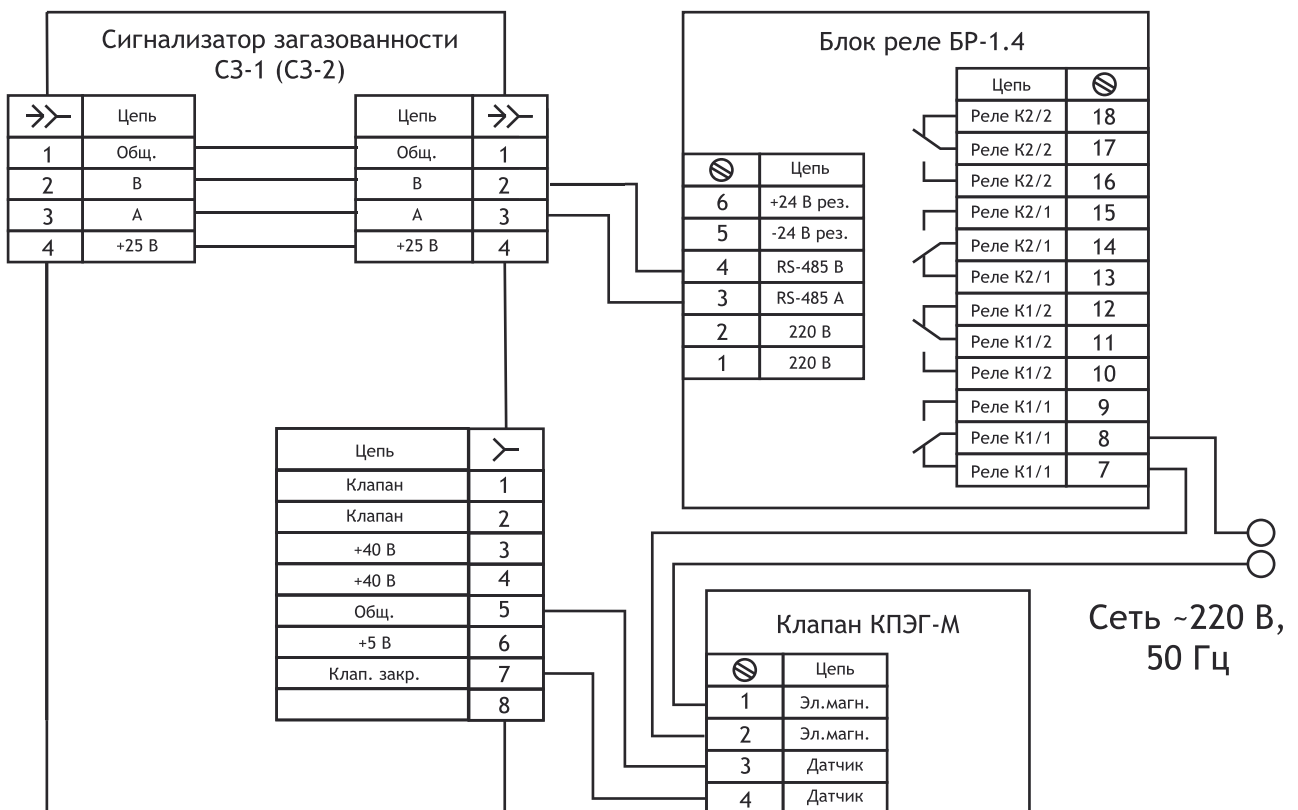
Сигнализатор загазованности
СЗ-1 (СЗ-2)

| $\rightarrow\!\succ$ | Цепь |
|---|---|
| 1 | Общ. |
| 2 | В |
| 3 | А |
| 4 | +25 В |

| Цепь | $\rightarrow\!\succ$ |
|---|---|
| Общ. | 1 |
| В | 2 |
| А | 3 |
| +25 В | 4 |

Блок реле БР-1.4

| ⊘ | Цепь |
|---|---|
| 6 | +24 В рез. |
| 5 | -24 В рез. |
| 4 | RS-485 B |
| 3 | RS-485 A |
| 2 | 220 В |
| 1 | 220 В |

| Цепь | ⊘ |
|---|---|
| Реле К2/2 | 18 |
| Реле К2/2 | 17 |
| Реле К2/2 | 16 |
| Реле К2/1 | 15 |
| Реле К2/1 | 14 |
| Реле К2/1 | 13 |
| Реле К1/2 | 12 |
| Реле К1/2 | 11 |
| Реле К1/2 | 10 |
| Реле К1/1 | 9 |
| Реле К1/1 | 8 |
| Реле К1/1 | 7 |

| Цепь | $\succ$ |
|---|---|
| Клапан | 1 |
| Клапан | 2 |
| +40 В | 3 |
| +40 В | 4 |
| Общ. | 5 |
| +5 В | 6 |
| Клап. закр. | 7 |
| | 8 |

Клапан КПЭГ-М

| ⊘ | Цепь |
|---|---|
| 1 | Эл.магн. |
| 2 | Эл.магн. |
| 3 | Датчик |
| 4 | Датчик |

Сеть ~220 В,
50 Гц